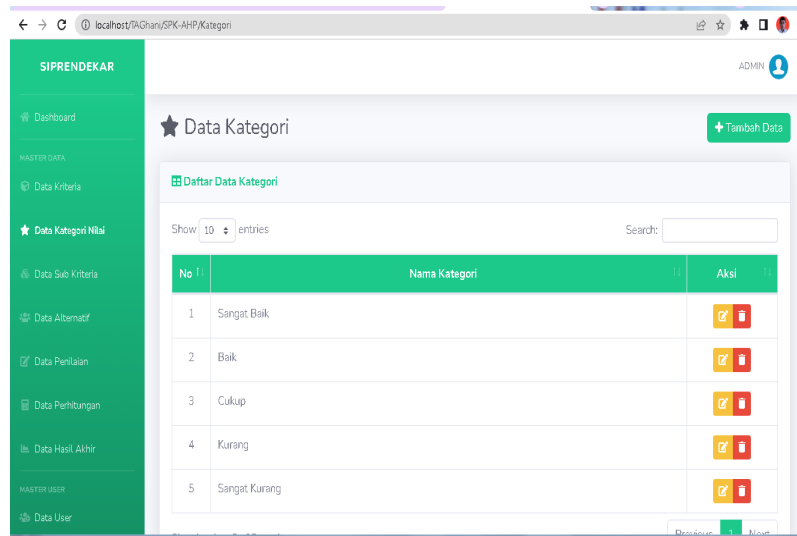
localhost/TAGhani/SPK-AHP/Kategori

SIPRENDEKAR

ADMIN

Dashboard

MASTER DATA

Data Kriteria

Data Kategori Nilai

Data Sub Kriteria

Data Alternatif

Data Penilaian

Data Perhitungan

Data Hasil Akhir

MASTER USER

Data User

Data Kategori

Tambah Data

Daftar Data Kategori

Show 10 entries

Search:

| No | Nama Kategori | Aksi |
|---|---|---|
| 1 | Sangat Baik | |
| 2 | Baik | |
| 3 | Cukup | |
| 4 | Kurang | |
| 5 | Sangat Kurang | |

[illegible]

Previous 1 Next